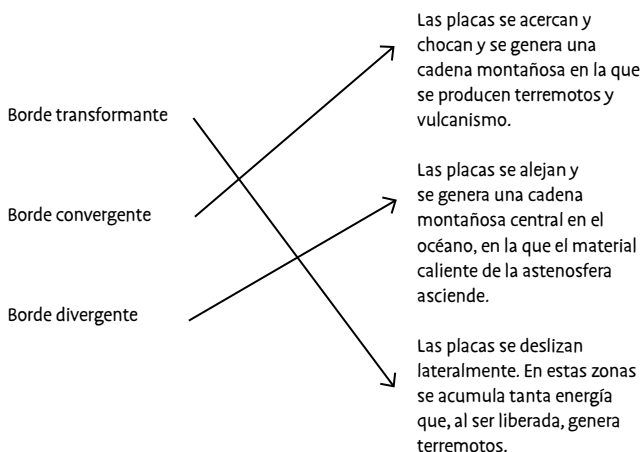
Borde transformante

Borde convergente

Borde divergente

Las placas se acercan y chocan y se genera una cadena montañosa en la que se producen terremotos y vulcanismo.

Las placas se alejan y se genera una cadena montañosa central en el océano, en la que el material caliente de la astenosfera asciende.

Las placas se deslizan lateralmente. En estas zonas se acumula tanta energía que, al ser liberada, genera terremotos.